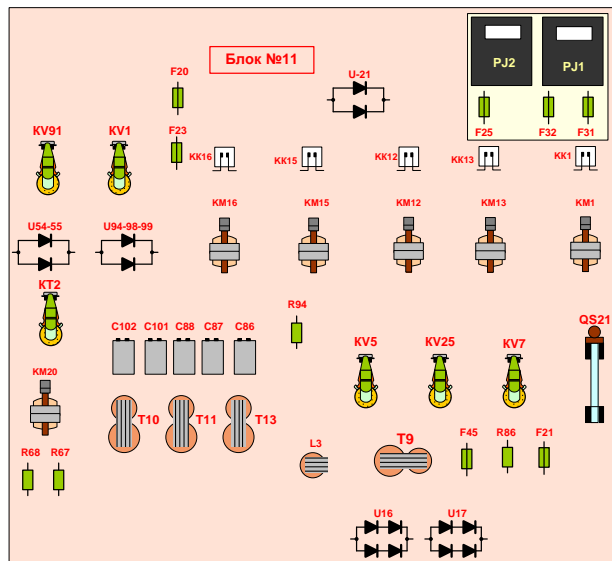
Блок №11

PJ2 PJ1

F25 F32 F31

F20

U-21

KV91 KV1

F23

KK16 KK15 KK12 KK13 KK1

KM16 KM15 KM12 KM13 KM1

U54-55 U94-98-99

KT2

QS21

R94

C102 C101 C88 C87 C86

KV5 KV25 KV7

KM20

T10 T11 T13

L3

T9

F45 R86 F21

R68 R67

U16 U17